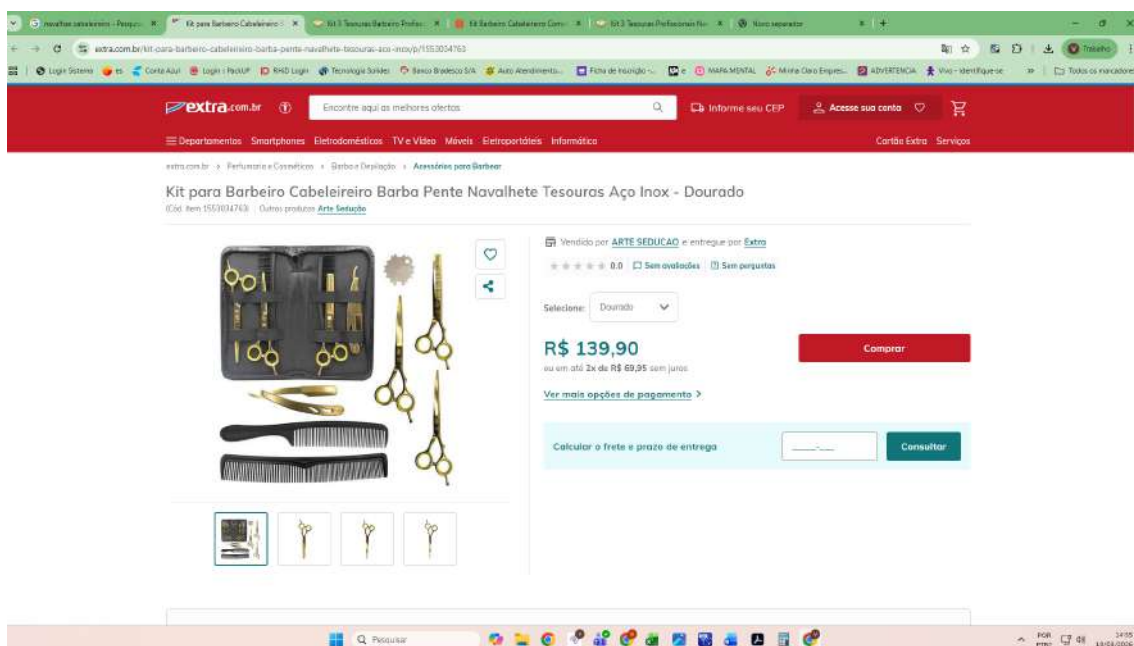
navalhas cabeleireiro - Pesquisa | Kit para Barbeiro Cabeleireiro | Kit 3 Tesouras Barbeiro Profiss | Kit Barbeiro Cabeleireiro Com | Kit 3 Tesouras Profissionais Na | Novo separador

extra.com.br/kit-para-barbeiro-cabeleireiro-barba-pente-navalhete-tesouras-aco-inox/p/1553034763

Trabalho

Login Sistema | Conta Azul | Login | PackUP | RHID Login | Tecnologia Solides | Banco Bradesco S/A | Auto Atendimento | Ficha de inscrição | MAPA MENTAL | Minha Claro Empres | ADVERTENCIA | Vivo - Identifique-se | Todos os marcadores

extra.com.br

Encontre aqui as melhores ofertas

Informe seu CEP

Acesse sua conta

Departamentos Smartphones Eletrodomésticos TV e Vídeo Móveis Eletroportáteis Informática

Cartão Extra Serviços

extra.com.br > Perfumaria e Cosméticos > Barba e Depilação > Acessórios para Barbear

Kit para Barbeiro Cabeleireiro Barba Pente Navalhete Tesouras Aço Inox - Dourado

(Cód. Item 1553034763) | Outros produtos Arte Sedução

Vendido por ARTE SEDUCAO e entregue por Extra

0.0 Sem avaliações Sem perguntas

Selecione: Dourado

R$ 139,90

ou em até 2x de R$ 69,95 sem juros

Comprar

Ver mais opções de pagamento >

Calcular o frete e prazo de entrega

_____-___

Consultar

Pesquisar

POR PTPT 14:55 13/04/2024